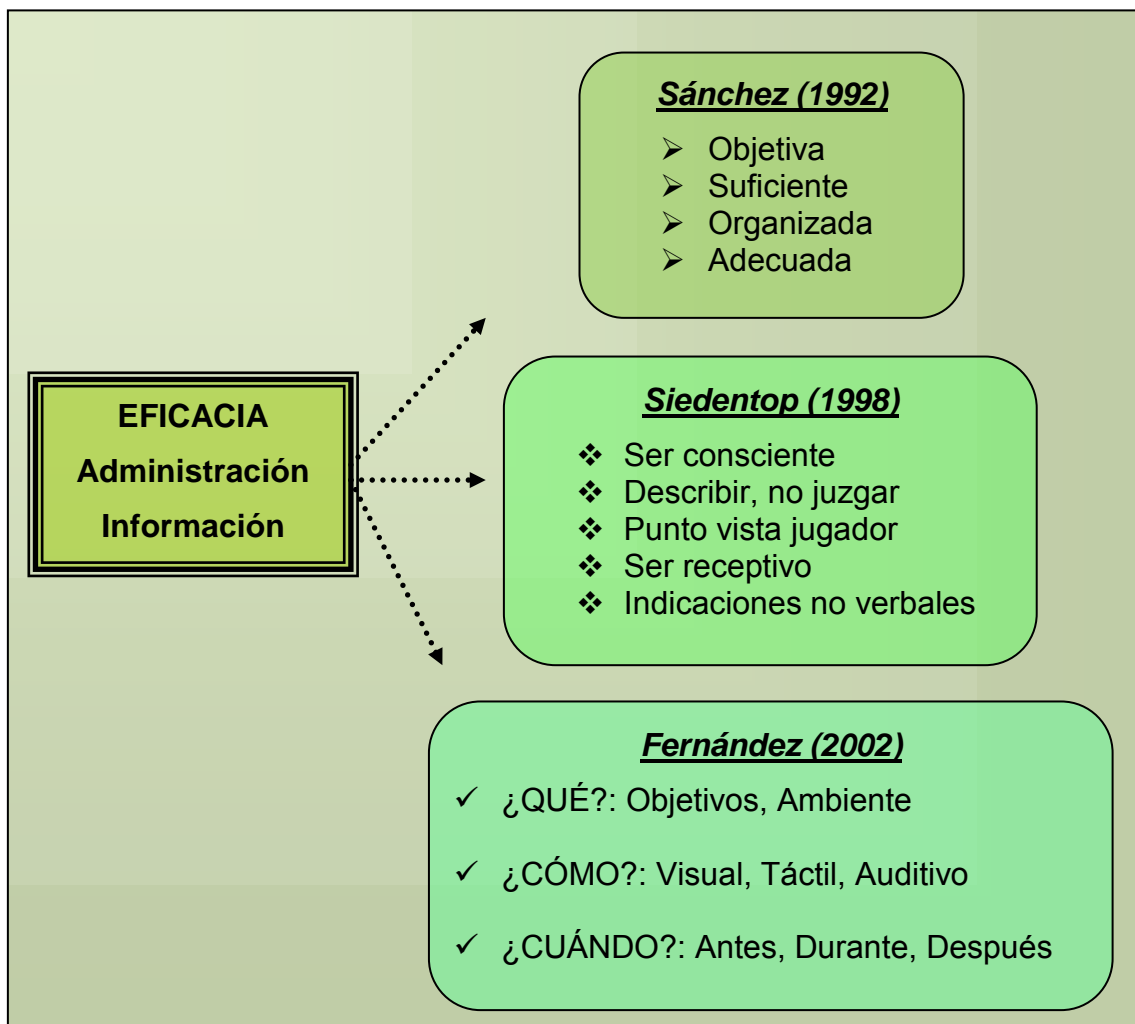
EFICACIA
Administración
Información

Sánchez (1992)
- Objetiva
- Suficiente
- Organizada
- Adecuada

Siedentop (1998)
- Ser consciente
- Describir, no juzgar
- Punto vista jugador
- Ser receptivo
- Indicaciones no verbales

Fernández (2002)
- ¿QUÉ?: Objetivos, Ambiente
- ¿CÓMO?: Visual, Táctil, Auditivo
- ¿CUÁNDO?: Antes, Durante, Después